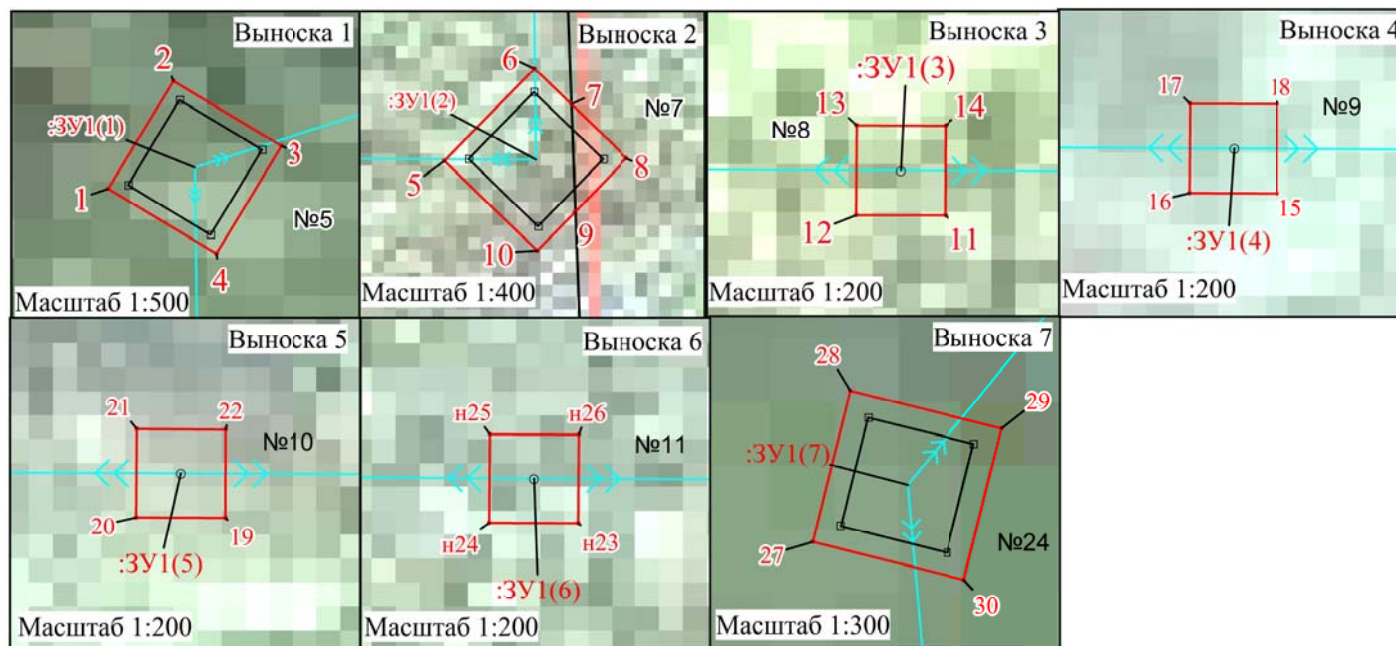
Выноска 1
2
:ЗУ1(1)
3
1
№5
4
Масштаб 1:500

Выноска 2
6
:ЗУ1(2)
7
№7
5
8
9
10
Масштаб 1:400

Выноска 3
:ЗУ1(3)
13
14
№8
12
11
Масштаб 1:200

Выноска 4
17
18
№9
16
15
:ЗУ1(4)
Масштаб 1:200

Выноска 5
21
22
№10
20
19
:ЗУ1(5)
Масштаб 1:200

Выноска 6
н25
н26
№11
н24
н23
:ЗУ1(6)
Масштаб 1:200

Выноска 7
28
29
:ЗУ1(7)
№24
27
30
Масштаб 1:300